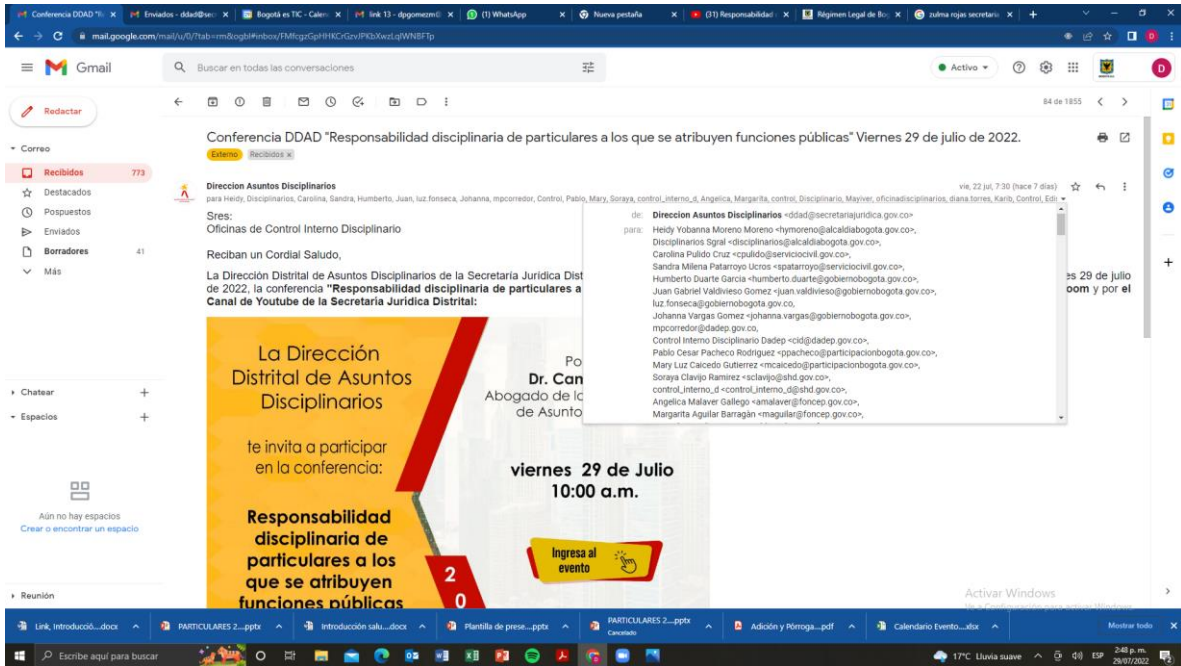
Conferencia DDAD "Re ×   Enviados - ddad@sec ×   Bogotá es TIC - Calen ×   link 13 - dpgomezm@ ×   (1) WhatsApp ×   Nueva pestaña ×   (31) Responsabilidad ×   Régimen Legal de Bo ×   zulma rojas secretaria ×   +

mail.google.com/mail/u/0/?tab=rm&ogbl#inbox/FMfcgzGpHHKCrGzvJPKbXwzLqlWNBFTp

Gmail

Buscar en todas las conversaciones

Activo

Redactar

Correo

Recibidos 773

Destacados

Pospuestos

Enviados

Borradores 41

Más

Chatear +

Espacios +

Aún no hay espacios
Crear o encontrar un espacio

Reunión

84 de 1855

Conferencia DDAD "Responsabilidad disciplinaria de particulares a los que se atribuyen funciones públicas" Viernes 29 de julio de 2022.

Externo   Recibidos ×

Direccion Asuntos Disciplinarios
para Heidy, Disciplinarios, Carolina, Sandra, Humberto, Juan, luz.fonseca, Johanna, mpcorredor, Control, Pablo, Mary, Soraya, control_interno_d, Angelica, Margarita, control, Disciplinario, Mayiver, oficinadisciplinarios, diana.torres, Karib, Control, Edi

vie, 22 jul, 7:30 (hace 7 días)

de: Direccion Asuntos Disciplinarios <ddad@secretariajuridica.gov.co>
para: Heidy Yobanna Moreno Moreno <hymoreno@alcaldiabogota.gov.co>,
Disciplinarios Sgral <disciplinarios@alcaldiabogota.gov.co>,
Carolina Pulido Cruz <cpulido@serviciocivil.gov.co>,
Sandra Milena Patarroyo Ucros <spatarroyo@serviciocivil.gov.co>,
Humberto Duarte Garcia <humberto.duarte@gobiernobogota.gov.co>,
Juan Gabriel Valdivieso Gomez <juan.valdivieso@gobiernobogota.gov.co>,
luz.fonseca@gobiernobogota.gov.co,
Johanna Vargas Gomez <johanna.vargas@gobiernobogota.gov.co>,
mpcorredor@dadep.gov.co,
Control Interno Disciplinario Dadep <cid@dadep.gov.co>,
Pablo Cesar Pacheco Rodriguez <ppacheco@participacionbogota.gov.co>,
Mary Luz Caicedo Gutierrez <mcaicedo@participacionbogota.gov.co>,
Soraya Clavijo Ramirez <sclavijo@shd.gov.co>,
control_interno_d <control_interno_d@shd.gov.co>,
Angelica Malaver Gallego <amalaver@foncep.gov.co>,
Margarita Aguilar Barragán <maguilar@foncep.gov.co>,

Sres:
Oficinas de Control Interno Disciplinario

Reciban un Cordial Saludo,

La Dirección Distrital de Asuntos Disciplinarios de la Secretaría Jurídica Dist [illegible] es 29 de julio de 2022, la conferencia "Responsabilidad disciplinaria de particulares a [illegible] oom y por el Canal de Youtube de la Secretaría Jurídica Distrital:

La Dirección Distrital de Asuntos Disciplinarios

te invita a participar en la conferencia:

Responsabilidad disciplinaria de particulares a los que se atribuyen funciones públicas

Po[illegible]
Dr. Can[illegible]
Abogado de l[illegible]
de Asunto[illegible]

viernes 29 de Julio
10:00 a.m.

Ingresa al evento

2
0

Activar Windows

Link, Introducció....docx   PARTICULARES 2....pptx   Introducción salu....docx   Plantilla de prese....pptx   PARTICULARES 2....pptx Cancelado   Adición y Pórroga....pdf   Calendario Evento....xlsx   Mostrar todo

Escribe aquí para buscar

17°C Lluvia suave   ESP   2:48 p. m. 29/07/2022